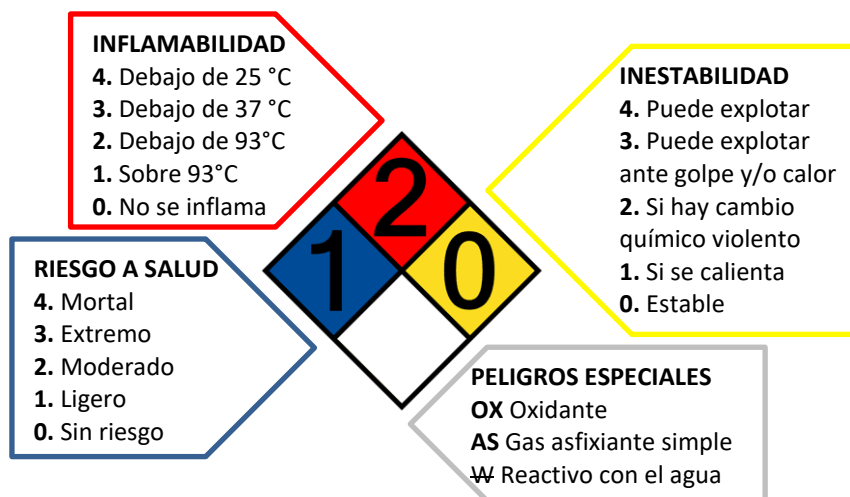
INFLAMABILIDAD
4. Debajo de 25 °C
3. Debajo de 37 °C
2. Debajo de 93°C
1. Sobre 93°C
0. No se inflama

2
1
0

INESTABILIDAD
4. Puede explotar
3. Puede explotar ante golpe y/o calor
2. Si hay cambio químico violento
1. Si se calienta
0. Estable

RIESGO A SALUD
4. Mortal
3. Extremo
2. Moderado
1. Ligero
0. Sin riesgo

PELIGROS ESPECIALES
OX Oxidante
AS Gas asfixiante simple
₩ Reactivo con el agua